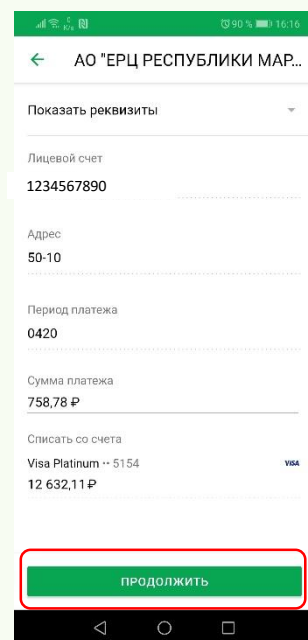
90 % 16:16

АО "ЕРЦ РЕСПУБЛИКИ МАР...

Показать реквизиты

Лицевой счет

1234567890

Адрес

50-10

Период платежа

0420

Сумма платежа

758,78 ₽

Списать со счета

Visa Platinum •• 5154

VISA

12 632,11 ₽

ПРОДОЛЖИТЬ